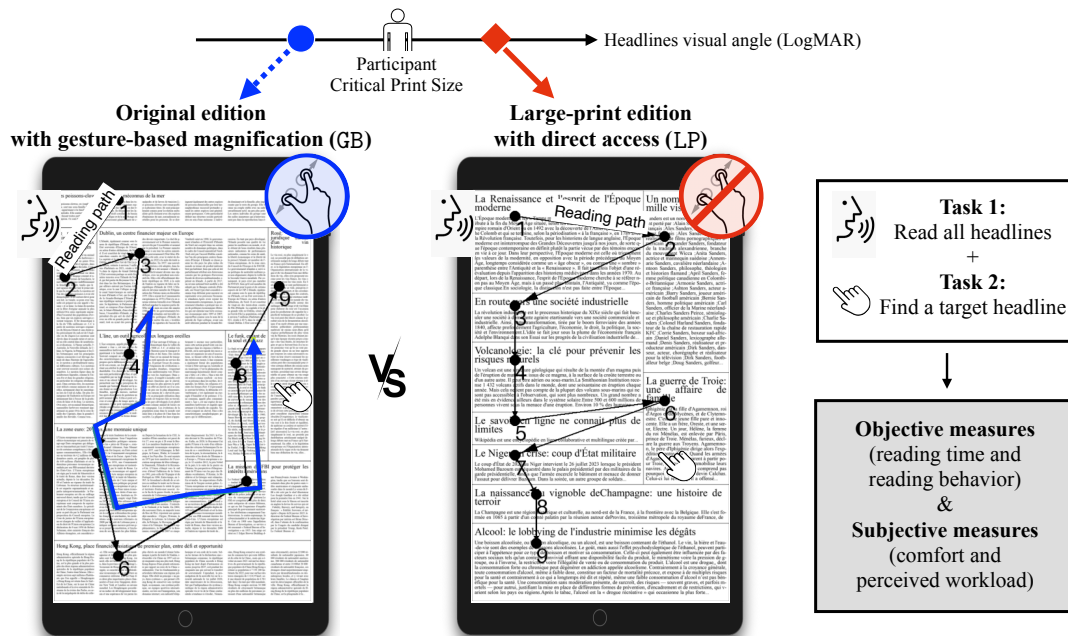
Headlines visual angle (LogMAR)

Participant
Critical Print Size

Original edition
with gesture-based magnification (GB)

Large-print edition
with direct access (LP)

Reading path

1

2

3

4

5

6

7

8

9

Dublin, un centre financier majeur en Europe

L'Inde, un creuset de langues vivantes

La zone euro: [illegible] monnaie unique

Hong Kong, place financière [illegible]

VS

Reading path

La Renaissance et l'esprit de l'Époque moderne

Un nom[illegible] mille v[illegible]

En route vers une société industrielle

Volcanologie: la clé pour prévenir les risques naturels

La guerre de Troie: une affaire de

Le savoir en ligne ne connaît plus de limites

Le Niger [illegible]: coup d'État militaire

La naissance du vignoble deChampagne: une histoire de terroir

Alcool: le lobbying de l'industrie minimise les dégâts

1

2

3

4

5

6

7

8

9

Task 1:
Read all headlines
+
Task 2:
Find a target headline

Objective measures
(reading time and reading behavior)
&
Subjective measures
(comfort and perceived workload)